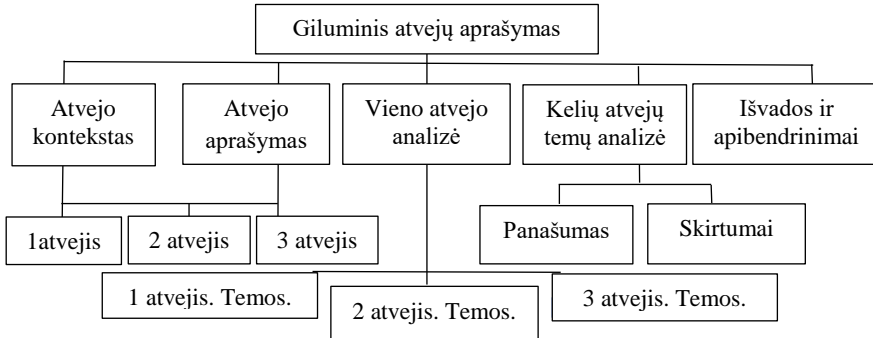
Giluminis atvejų aprašymas

Atvejo kontekstas

Atvejo aprašymas

Vieno atvejo analizė

Kelių atvejų temų analizė

Išvados ir apibendrinimai

1atvejis

2 atvejis

3 atvejis

Panašumas

Skirtumai

1 atvejis. Temos.

2 atvejis. Temos.

3 atvejis. Temos.